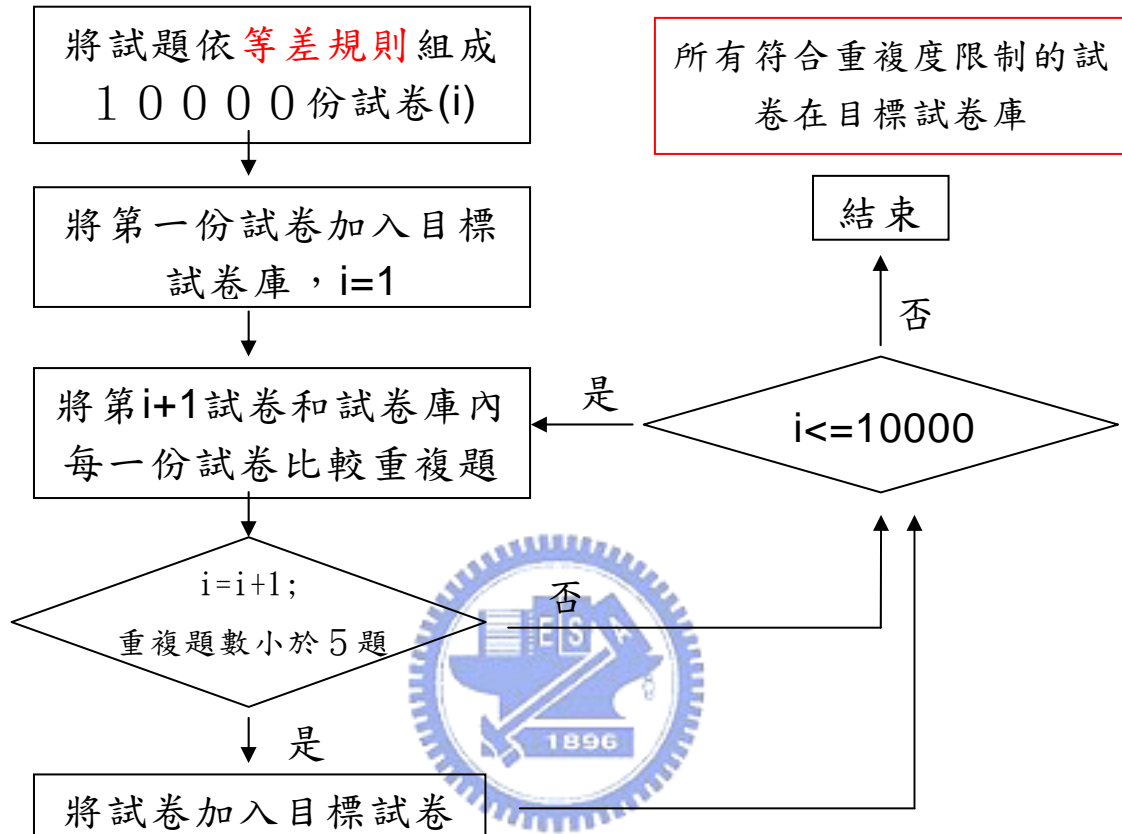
將試題依等差規則組成１００００份試卷(i)

所有符合重複度限制的試卷在目標試卷庫

將第一份試卷加入目標試卷庫，i=1

結束

否

將第i+1試卷和試卷庫內每一份試卷比較重複題

是

i<=10000

i=i+1;
重複題數小於５題

否

1896

是

將試卷加入目標試卷